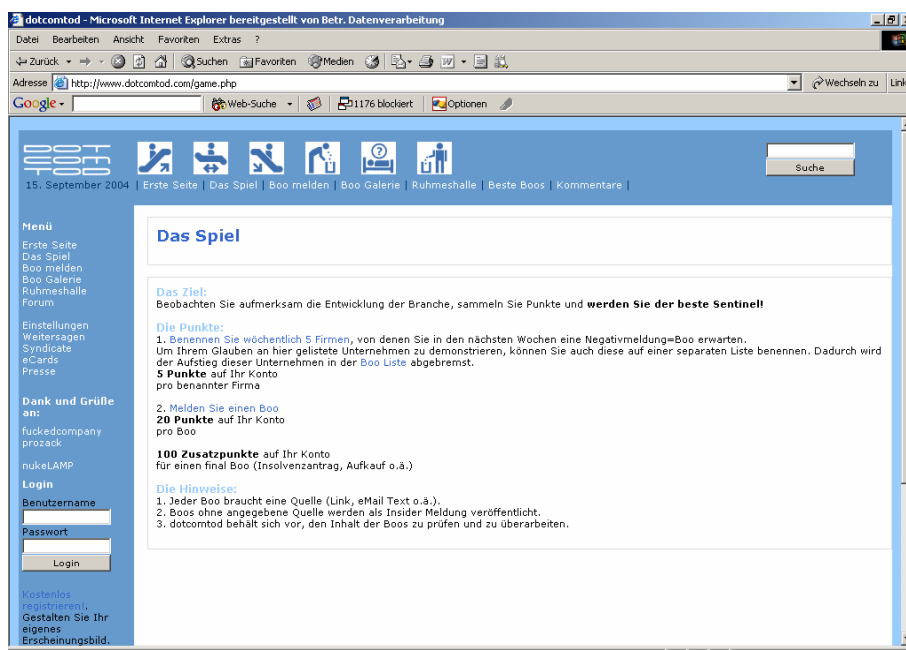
dotcomtod - Microsoft Internet Explorer bereitgestellt von Betr. Datenverarbeitung

Datei Bearbeiten Ansicht Favoriten Extras ?

Zurück Suchen Favoriten Medien

Adresse http://www.dotcomtod.com/game.php

Wechseln zu Links

Google Web-Suche 1176 blockiert Optionen

DOT COM TOD

Suche

15. September 2004 | Erste Seite | Das Spiel | Boo melden | Boo Galerie | Ruhmeshalle | Beste Boos | Kommentare |

Menü
Erste Seite
Das Spiel
Boo melden
Boo Galerie
Ruhmeshalle
Forum

Einstellungen
Weitersagen
Syndicate
eCards
Presse

Dank und Grüße an:
fuckedcompany
prozack

nukeLAMP

Login
Benutzername
Passwort
Login

Kostenlos registrieren!. Gestalten Sie Ihr eigenes Erscheinungsbild.

Das Spiel

Das Ziel:
Beobachten Sie aufmerksam die Entwicklung der Branche, sammeln Sie Punkte und **werden Sie der beste Sentinel!**

Die Punkte:
1. Benennen Sie wöchentlich 5 Firmen, von denen Sie in den nächsten Wochen eine Negativmeldung=Boo erwarten.
Um Ihrem Glauben an hier gelistete Unternehmen zu demonstrieren, können Sie auch diese auf einer separaten Liste benennen. Dadurch wird der Aufstieg dieser Unternehmen in der Boo Liste abgebremst.
**5 Punkte** auf Ihr Konto
pro benannter Firma

2. Melden Sie einen Boo
**20 Punkte** auf Ihr Konto
pro Boo

**100 Zusatzpunkte** auf Ihr Konto
für einen final Boo (Insolvenzantrag, Aufkauf o.ä.)

Die Hinweise:
1. Jeder Boo braucht eine Quelle (Link, eMail Text o.ä.).
2. Boos ohne angegebene Quelle werden als Insider Meldung veröffentlicht.
3. dotcomtod behält sich vor, den Inhalt der Boos zu prüfen und zu überarbeiten.